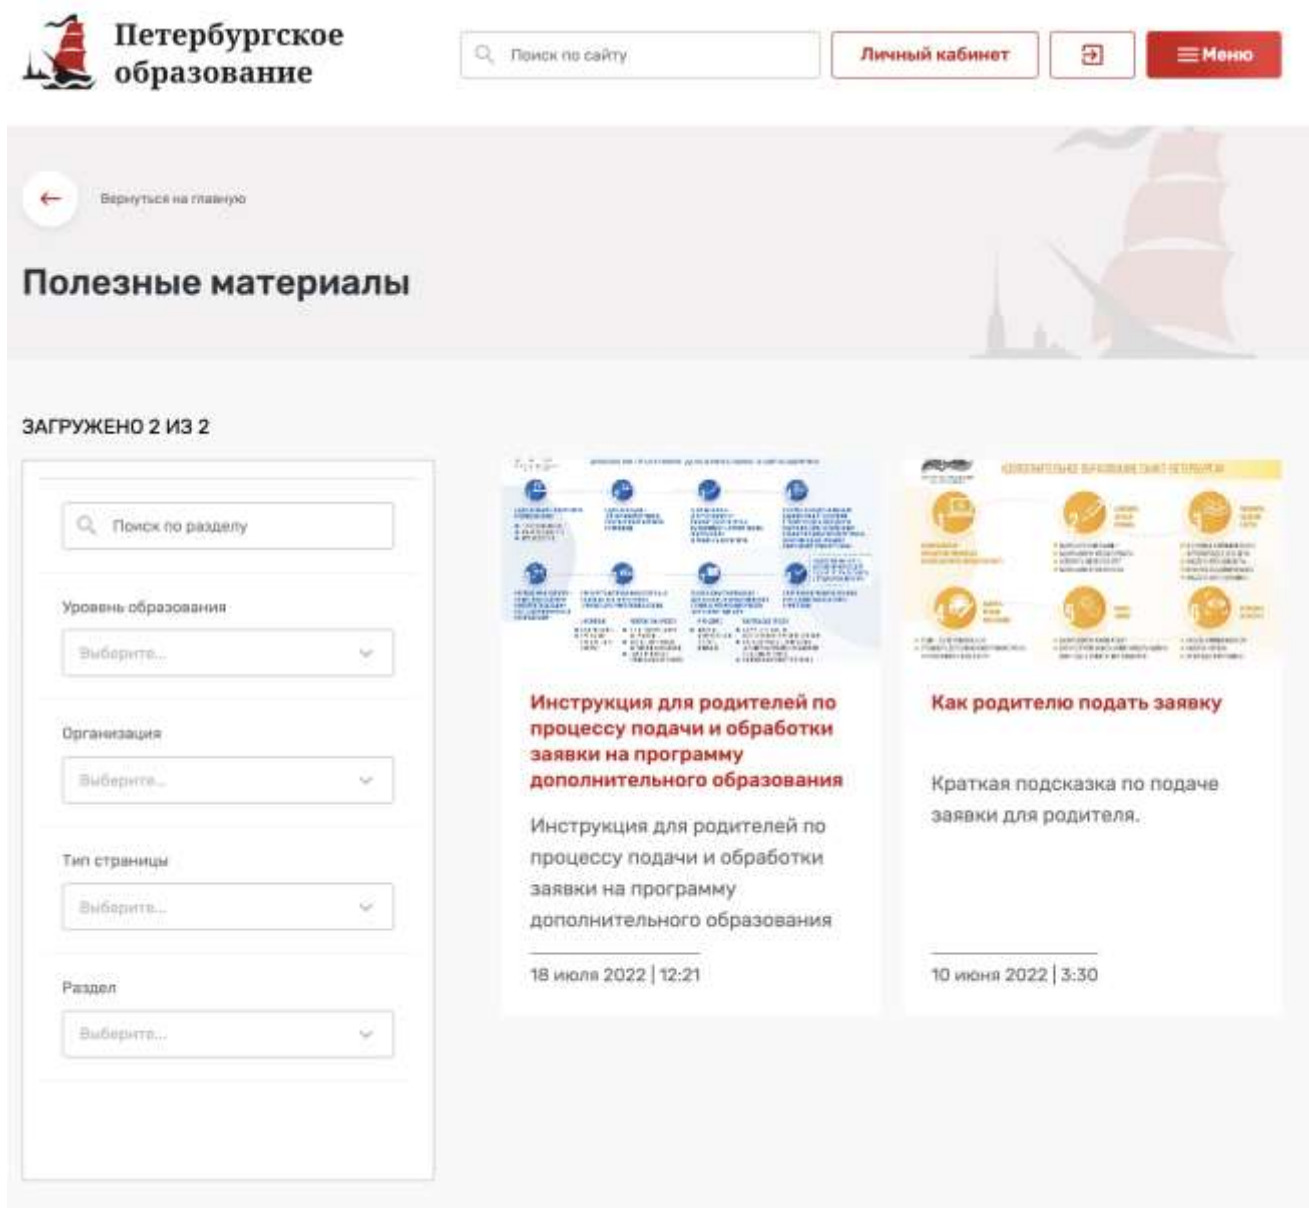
Петербургское образование

Поиск по сайту

Личный кабинет

Меню

Вернуться на главную

Полезные материалы

ЗАГРУЖЕНО 2 ИЗ 2

Поиск по разделу

Уровень образования

Выберите...

Организация

Выберите...

Тип страницы

Выберите...

Раздел

Выберите...

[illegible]

Инструкция для родителей по процессу подачи и обработки заявки на программу дополнительного образования

Инструкция для родителей по процессу подачи и обработки заявки на программу дополнительного образования

18 июля 2022 | 12:21

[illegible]

Как родителю подать заявку

Краткая подсказка по подаче заявки для родителя.

10 июня 2022 | 3:30